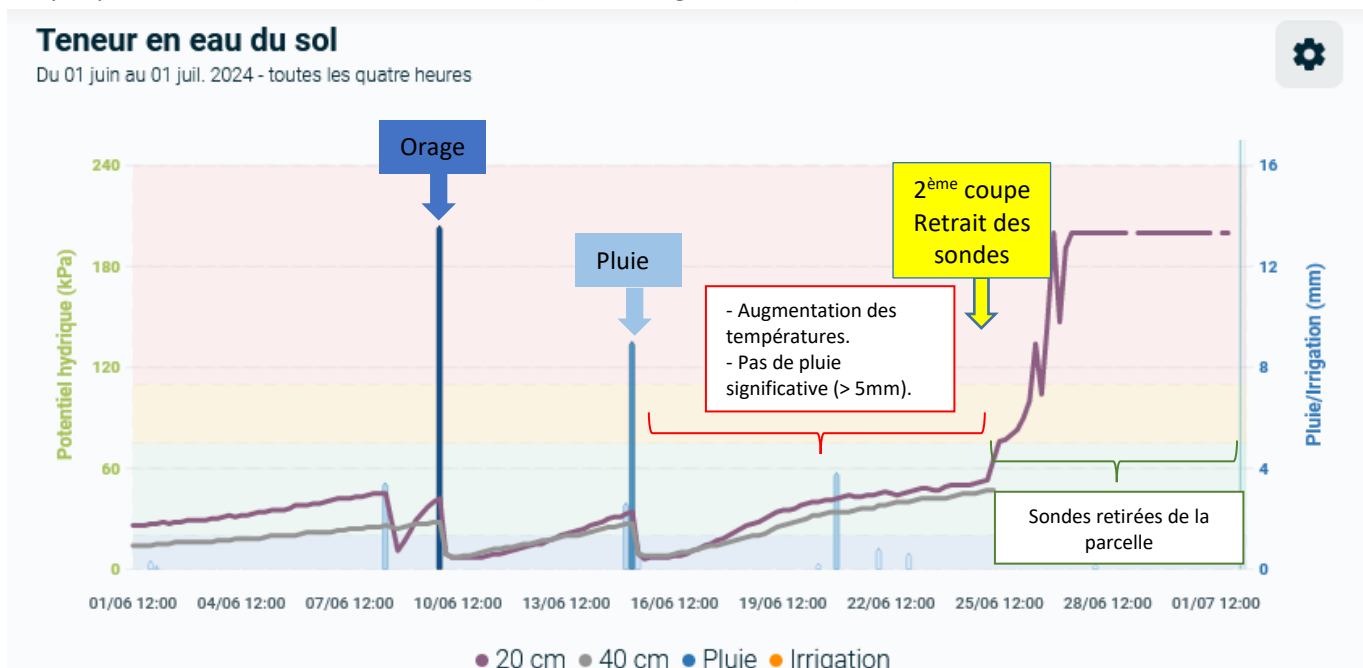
Teneur en eau du sol

Du 01 juin au 01 juil. 2024 - toutes les quatre heures

Orage

Pluie

2$^{ème}$ coupe Retrait des sondes

- Augmentation des températures.
- Pas de pluie significative (> 5mm).

Sondes retirées de la parcelle

Potentiel hydrique (kPa)

240
180
120
60
0

Pluie/Irrigation (mm)

16
12
8
4
0

01/06 12:00 04/06 12:00 07/06 12:00 10/06 12:00 13/06 12:00 16/06 12:00 19/06 12:00 22/06 12:00 25/06 12:00 28/06 12:00 01/07 12:00

20 cm 40 cm Pluie Irrigation